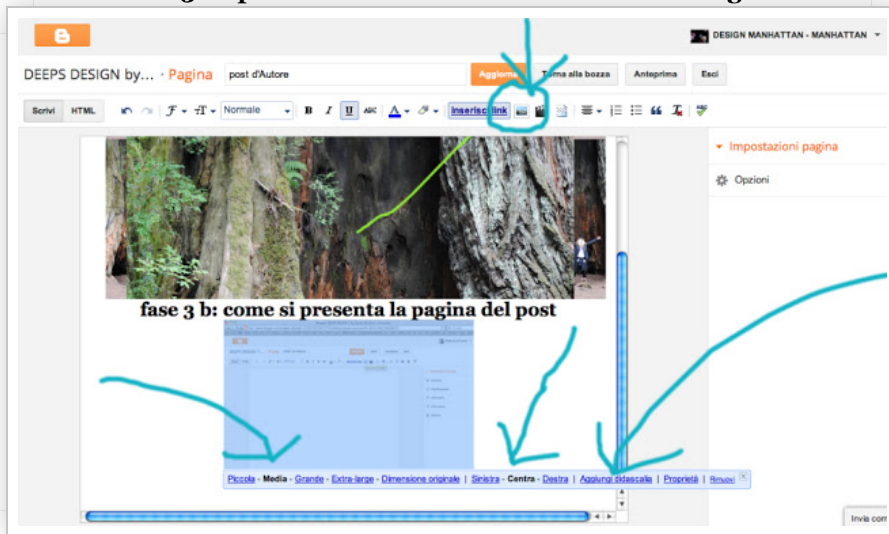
DESIGN MANHATTAN - MANHATTAN

DEEPS DESIGN by... · Pagina

post d'Autore

Aggiorna

Torna alla bozza

Anteprima

Esci

Scrivi

HTML

Normale

B

I

U

Inserisci link

Impostazioni pagina

Opzioni

fase 3 b: come si presenta la pagina del post

Piccola - Media - Grande - Extra-large - Dimensione originale | Sinistra - Centra - Destra | Aggiungi didascalia | Proprietà | Rimuovi

Invia com